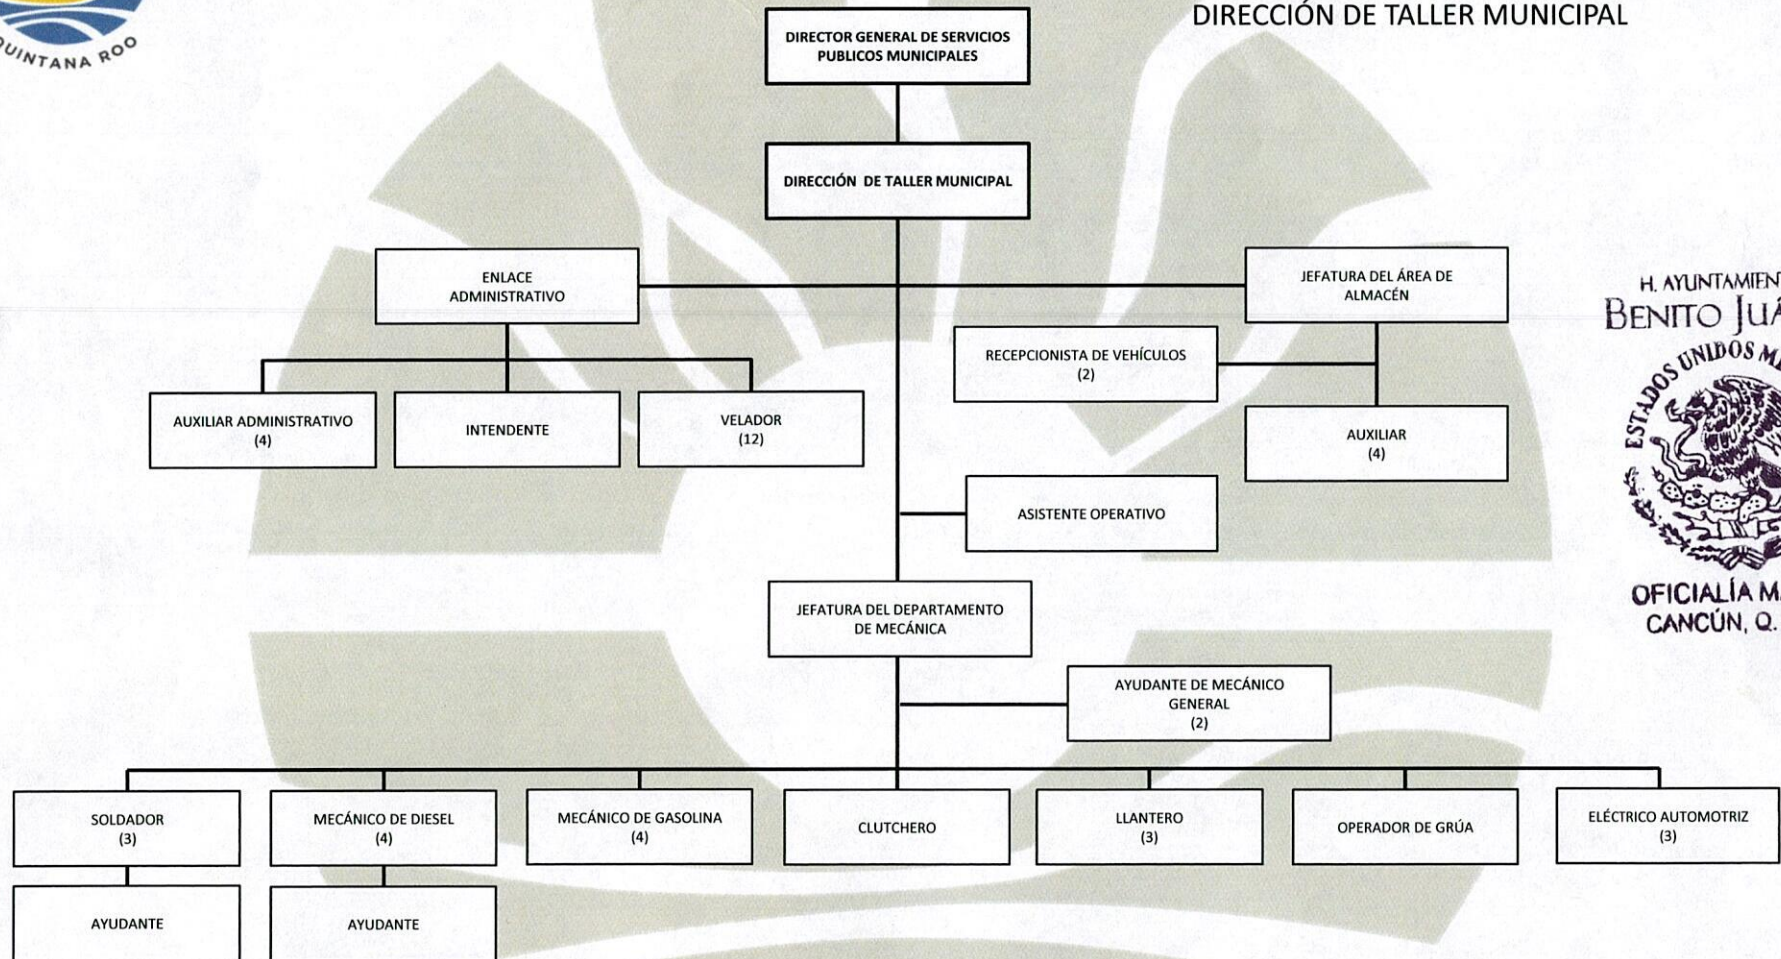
QUINTANA ROO

DIRECCIÓN DE TALLER MUNICIPAL

DIRECTOR GENERAL DE SERVICIOS PUBLICOS MUNICIPALES

DIRECCIÓN DE TALLER MUNICIPAL

ENLACE ADMINISTRATIVO

JEFATURA DEL ÁREA DE ALMACÉN

RECEPCIONISTA DE VEHÍCULOS (2)

AUXILIAR ADMINISTRATIVO (4)

INTENDENTE

VELADOR (12)

AUXILIAR (4)

ASISTENTE OPERATIVO

JEFATURA DEL DEPARTAMENTO DE MECÁNICA

AYUDANTE DE MECÁNICO GENERAL (2)

SOLDADOR (3)

MECÁNICO DE DIESEL (4)

MECÁNICO DE GASOLINA (4)

CLUTCHERO

LLANTERO (3)

OPERADOR DE GRÚA

ELÉCTRICO AUTOMOTRIZ (3)

AYUDANTE

AYUDANTE

H. AYUNTAMIEN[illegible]
BENITO JUÁ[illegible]
ESTADOS UNIDOS M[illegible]
OFICIALÍA M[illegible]
CANCÚN, Q.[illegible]